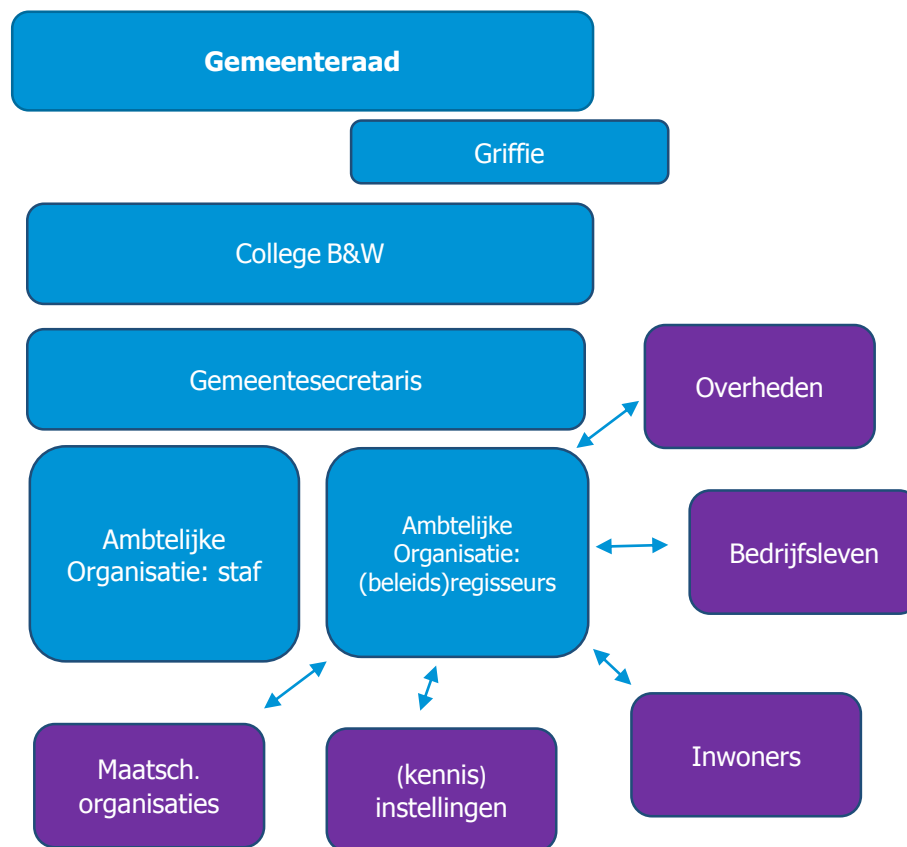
Gemeenteraad

Griffie

College B&W

Gemeentesecretaris

Overheden

Ambtelijke Organisatie: staf

Ambtelijke Organisatie: (beleids)regisseurs

Bedrijfsleven

Maatsch. organisaties

(kennis) instellingen

Inwoners